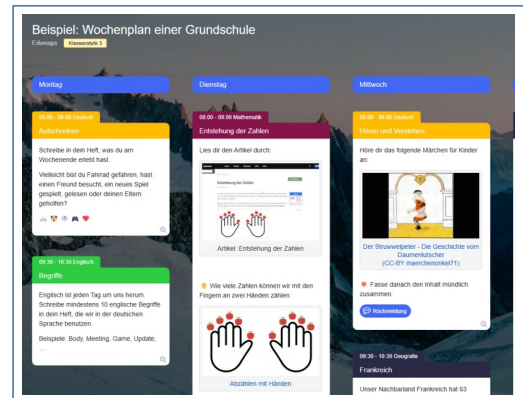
Beispiel: Wochenplan einer Grundschule
Edumaps Klassenstufe 3

Montag

08:00 - 09:00 Deutsch
Aufschreiben

Schreibe in dein Heft, was du am Wochenende erlebt hast.

Vielleicht bist du Fahrrad gefahren, hast einen Freund besucht, ein neues Spiel gespielt, gelesen oder deinen Eltern geholfen?

09:30 - 10:30 Englisch
Begriffe

Englisch ist jeden Tag um uns herum. Schreibe mindestens 10 englische Begriffe in dein Heft, die wir in der deutschen Sprache benutzen.

Beispiele: Body, Meeting, Game, Update, ...

Dienstag

08:00 - 09:00 Mathematik
Entstehung der Zahlen

Lies dir den Artikel durch:

Entstehung der Zahlen

Artikel: Entstehung der Zahlen

Wie viele Zahlen können wir mit den Fingern an zwei Händen zählen:

Abzählen mit Händen

Mittwoch

08:00 - 09:00 Deutsch
Hören und Verstehen

Höre dir das folgende Märchen für Kinder an:

Der Struwwelpeter - Die Geschichte vom Daumenlutscher
(CC-BY maerchenonkel71)

Fasse danach den Inhalt mündlich zusammen.

Rückmeldung

09:30 - 10:30 Geografie
Frankreich

Unser Nachbarland Frankreich hat 63